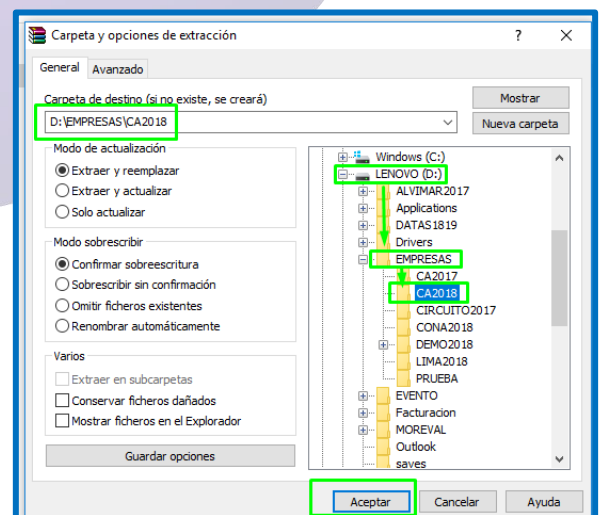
Carpeta y opciones de extracción ? ✕

General Avanzado

Carpeta de destino (si no existe, se creará)
D:\EMPRESAS\CA2018

Mostrar
Nueva carpeta

Modo de actualización
Extraer y reemplazar
Extraer y actualizar
Solo actualizar

Modo sobrescribir
Confirmar sobreescritura
Sobrescribir sin confirmación
Omitir ficheros existentes
Renombrar automáticamente

Varios
Extraer en subcarpetas
Conservar ficheros dañados
Mostrar ficheros en el Explorador

Guardar opciones

Windows (C:)
LENOVO (D:)
ALVIMAR2017
Applications
DATAS1819
Drivers
EMPRESAS
CA2017
CA2018
CIRCUITO2017
CONA2018
DEMO2018
LIMA2018
PRUEBA
EVENTO
Facturacion
MOREVAL
Outlook
saves

Aceptar Cancelar Ayuda